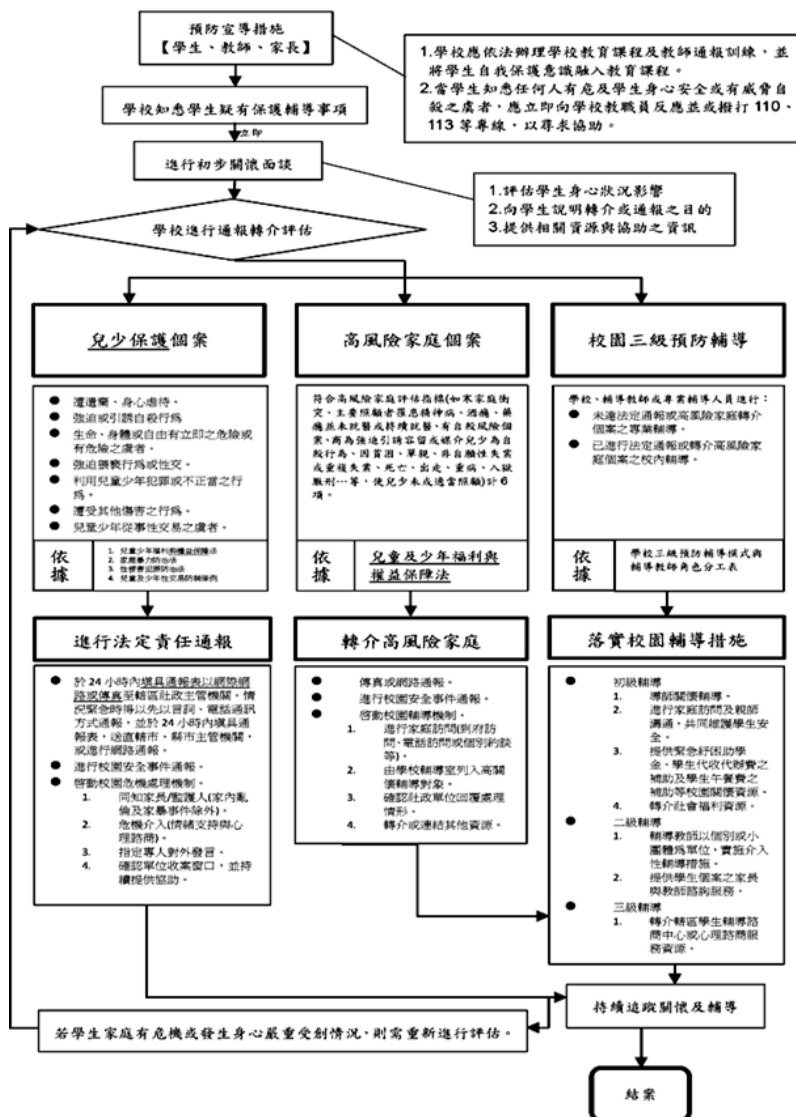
預防宣導措施
【學生、教師、家長】

1.學校應依法辦理學校教育課程及教師通報訓練，並將學生自我保護意識融入教育課程。
2.當學生知悉任何人有危及學生身心安全或有威脅自殺之虞者，應立即向學校教職員反應並或撥打 110、113 等專線，以尋求協助。

學校知悉學生疑有保護輔導事項

立即

進行初步關懷面談

1.評估學生身心狀況影響
2.向學生說明轉介或通報之目的
3.提供相關資源與協助之資訊

學校進行通報轉介評估

兒少保護個案

● 遭遺棄、身心虐待。
● 強迫或引誘自殺行為
● 生命、身體或自由有立即之危險或有危險之虞者。
● 強迫猥褻行為或性交。
● 利用兒童少年犯罪或不正當之行為。
● 遭受其他傷害之行為。
● 兒童少年從事性交易之虞者。

依據
1. 兒童少年福利與權益保障法
2. 家庭暴力防治法
3. 性侵害犯罪防治法
4. 兒童及少年性交易防制條例

進行法定責任通報

● 於 24 小時內填具通報表以網際網路或傳真至轄區社政主管機關，情況緊急時得以先以言詞、電話通訊方式通報，並於 24 小時內填具通報表，送直轄市、縣市主管機關，或進行網路通報。
● 進行校園安全事件通報。
● 啟動校園危機處理機制。
1. 同知家長/監護人(家內亂倫及家暴事件除外)。
2. 危機介入(情緒支持與心理諮商)。
3. 指定專人對外發言。
4. 確認單位收案窗口，並持續提供協助。

高風險家庭個案

符合高風險家庭評估指標(如家庭衝突、主要照顧者罹患精神病、酒癮、藥癮並未就醫或持續就醫，有自殺風險個案、兩為強迫引誘容留或媒介兒少為自殺行為、因貧困、單親、非自願性失業或重複失業、死亡、出走、重病、入獄服刑…等，使兒少未獲適當照顧)計 6 項。

依據
兒童及少年福利與權益保障法

轉介高風險家庭

● 傳真或網路通報。
● 進行校園安全事件通報。
● 啟動校園輔導機制。
1. 進行家庭訪問(到府訪問、電話訪問或個別約談等)。
2. 由學校輔導室列入高關懷輔導對象。
3. 確認社政單位回覆處理情形。
4. 轉介或連結其他資源。

校園三級預防輔導

學校、輔導教師或專業輔導人員進行：
● 未達法定通報或高風險家庭轉介個案之專業輔導。
● 已進行法定通報或轉介高風險家庭個案之校內輔導。

依據
學校三級預防輔導模式與輔導教師角色分工表

落實校園輔導措施

● 初級輔導
1. 導師關懷輔導。
2. 進行家庭訪問及親師溝通，共同維護學生安全。
3. 提供緊急紓困助學金、學生代收代辦費之補助及學生午餐費之補助等校園關懷資源。
4. 轉介社會福利資源。
二級輔導
1. 輔導教師以個別或小團體為單位，實施介入性輔導措施。
2. 提供學生個案之家長與教師諮詢服務。
三級輔導
1. 轉介轄區學生輔導諮商中心或心理諮商服務資源。

持續追蹤關懷及輔導

若學生家庭有危機或發生身心嚴重受創情況，則需重新進行評估。

結案